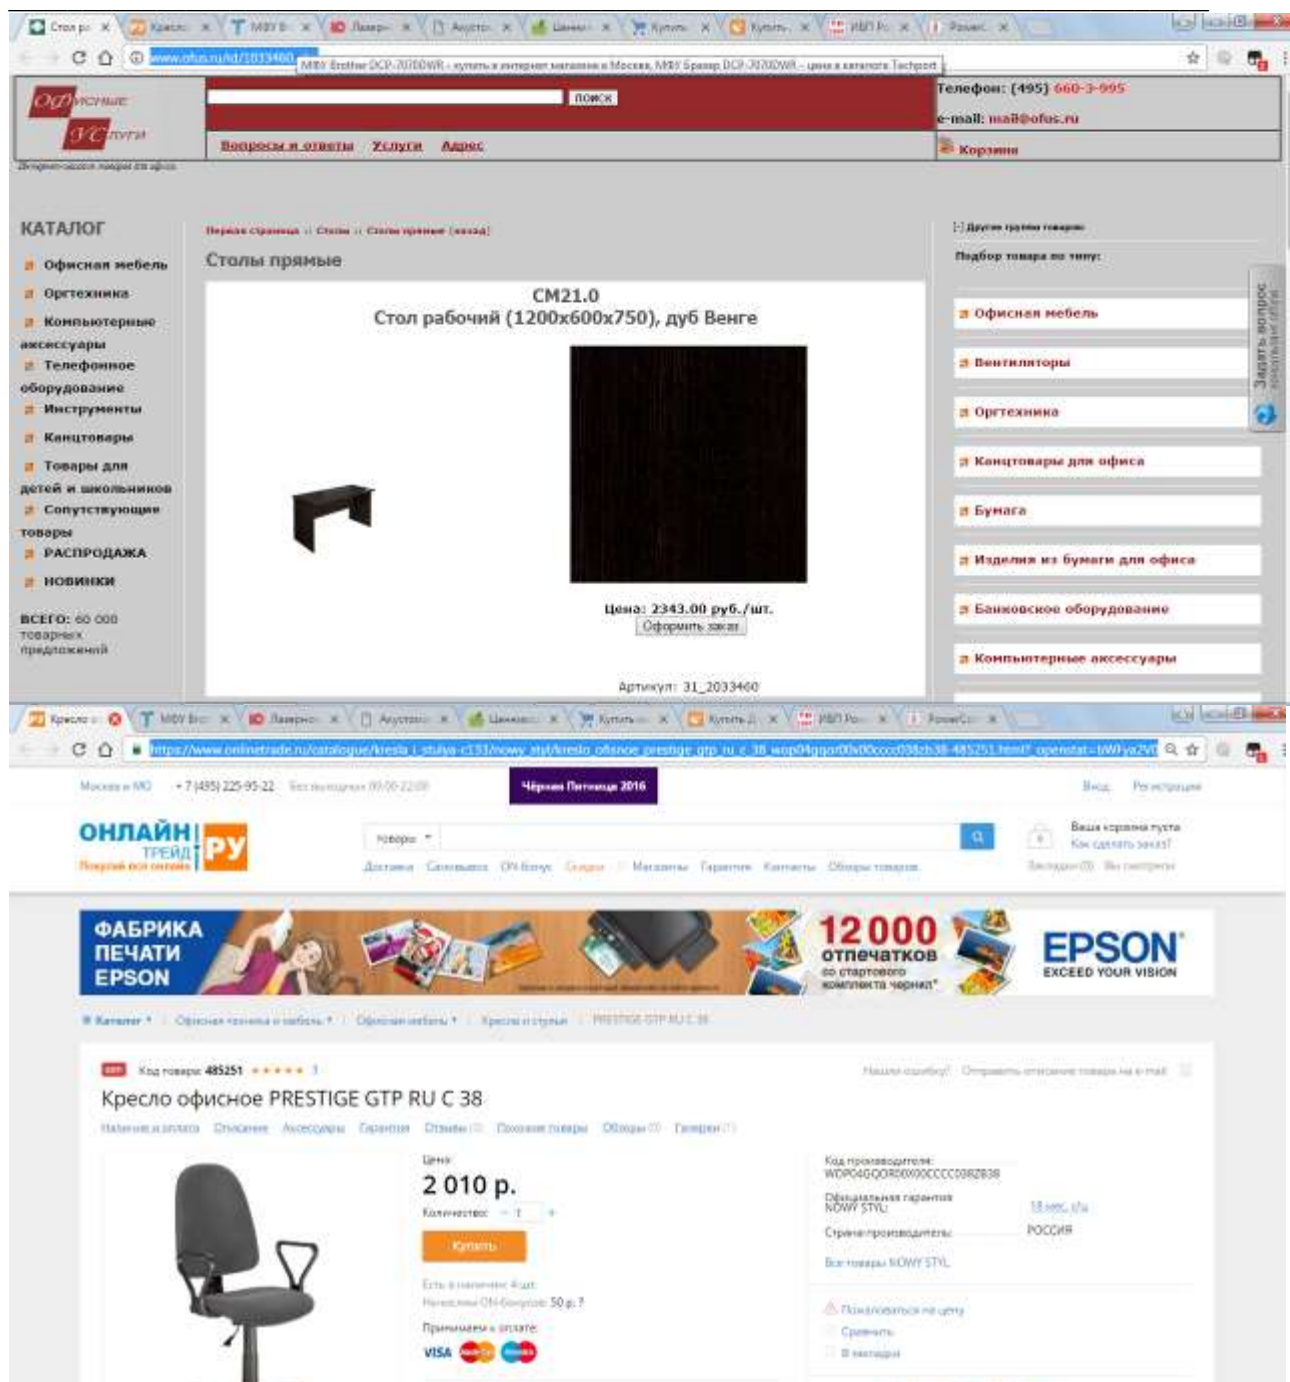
Стол р: × Кресло × МФУ В × Лазер × Акустс × Ценник × Купить × Купить × ИБП Ро × Power ×

www.ofus.ru/id/1033460 МФУ Brother DCP-7070DWR - купить в интернет магазине в Москве, МФУ Бразер DCP-7070DWR - цена в каталоге Techport

Офисные Услуги
Интернет-магазин товаров для офиса

поиск

Вопросы и ответы Услуги Адрес

Телефон: (495) 660-3-995
e-mail: mail@ofus.ru
Корзина

КАТАЛОГ
Офисная мебель
Оргтехника
Компьютерные аксессуары
Телефонное оборудование
Инструменты
Канцтовары
Товары для детей и школьников
Сопутствующие товары
РАСПРОДАЖА
НОВИНКИ

ВСЕГО: 60 000 товарных предложений

Первая страница :: Столы :: Столы прямые [назад]

Столы прямые

СМ21.0
Стол рабочий (1200x600x750), дуб Венге

Цена: 2343.00 руб./шт.
Оформить заказ

Артикул: 31_2033460

[-] Другие группы товаров:
Подбор товара по типу:
Офисная мебель
Вентиляторы
Оргтехника
Канцтовары для офиса
Бумага
Изделия из бумаги для офиса
Банковское оборудование
Компьютерные аксессуары

Задать вопрос

Кресло × МФУ Br × Лазерн × Акустич × Ценник × Купить × Купить × ИБП Ро × PowerC ×

https://www.onlinetrade.ru/catalogue/kresla_i_stulya-c131/nowy_styl/kreslo_ofisnoe_prestige_gtp_ru_c_38_wop04ggor00x00cccc0382b38-485251.html?_openstat=bWFya2V0

Москва и МО +7 (495) 225-95-22 Без выходных 09:00-22:00 Чёрная Пятница 2016 Вход Регистрация

ОНЛАЙН ТРЕЙД.РУ
Покупай всё онлайн

Товары
Доставка Самовывоз ОН-Бонус Скидки Магазины Гарантия Контакты Обзоры товаров

Ваша корзина пуста
Как сделать заказ?
Закладки (0) Вы смотрели

ФАБРИКА ПЕЧАТИ EPSON
12 000 отпечатков со стартового комплекта чернил*
EPSON EXCEED YOUR VISION

Каталог • Офисная техника и мебель • Офисная мебель • Кресла и стулья • PRESTIGE GTP RU C 38

Код товара: 485251 ★★★★★ 1
Нашли ошибку? Отправить описание товара на e-mail

Кресло офисное PRESTIGE GTP RU C 38

Наличие и оплата Описание Аксессуары Гарантия Отзывы (1) Похожие товары Обзоры (0) Галерея (1)

Цена:
2 010 р.
Количество: - 1 +
Купить
Есть в наличии: Ждут
Начислим ОН-Бонусов: 50 р. ?
Принимаем к оплате:
VISA

Код производителя: WOP04GGOR00X00CCCC0382B38
Официальная гарантия NOWY STYL: 18 мес. г/а
Страна производитель: РОССИЯ
Все товары NOWY STYL

Пожаловаться на цену
Сравнить
В закладки